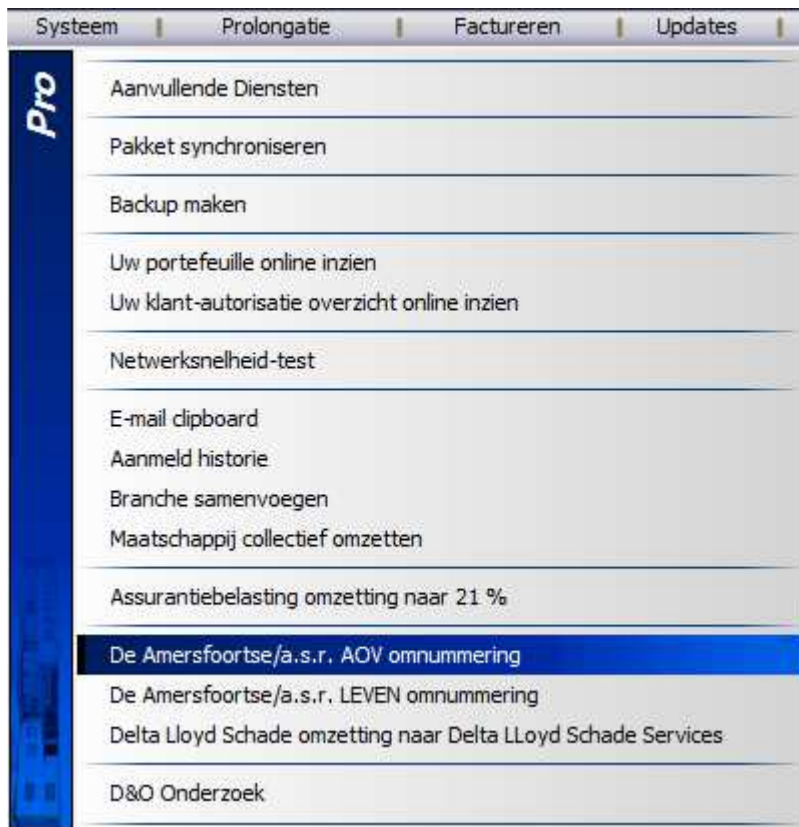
Systeem | Prolongatie | Factureren | Updates |

Pro

Aanvullende Diensten

Pakket synchroniseren

Backup maken

Uw portefeuille online inzien
Uw klant-autorisatie overzicht online inzien

Netwerksnelheid-test

E-mail clipboard
Aanmeld historie
Branche samenvoegen
Maatschappij collectief omzetten

Assurantiebelasting omzetting naar 21 %

De Amersfoortse/a.s.r. AOV omnummering
De Amersfoortse/a.s.r. LEVEN omnummering
Delta Lloyd Schade omzetting naar Delta LLoyd Schade Services

D&O Onderzoek